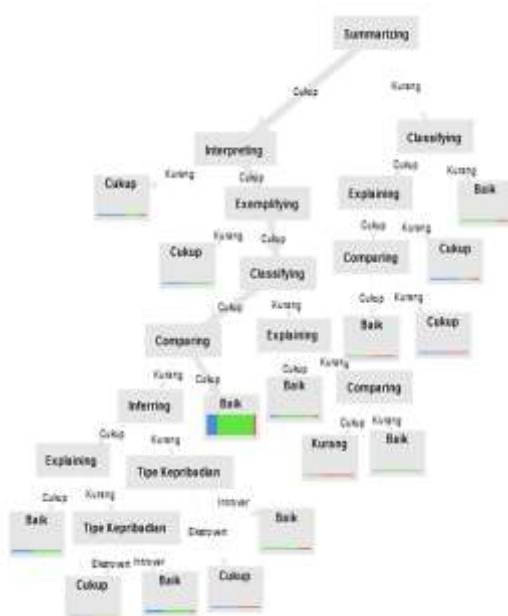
Summarizing

Cukup

Kurang

Interpreting

Classifying

Cukup

Kurang

Cukup

Cukup

Kurang

Explaining

Baik

Exemplifying

Cukup

Kurang

Cukup

Kurang

Cukup

Comparing

Cukup

Classifying

Cukup

Kurang

Cukup

Kurang

Comparing

Explaining

Baik

Cukup

Kurang

Cukup

Kurang

Baik

Comparing

Inferring

Baik

Cukup

Kurang

Cukup

Kurang

Kurang

Baik

Explaining

Tipe Kepribadian

Cukup

Kurang

Introver

Baik

Tipe Kepribadian

Ekstrovert

Baik

Ekstrovert

Introver

Cukup

Baik

Cukup